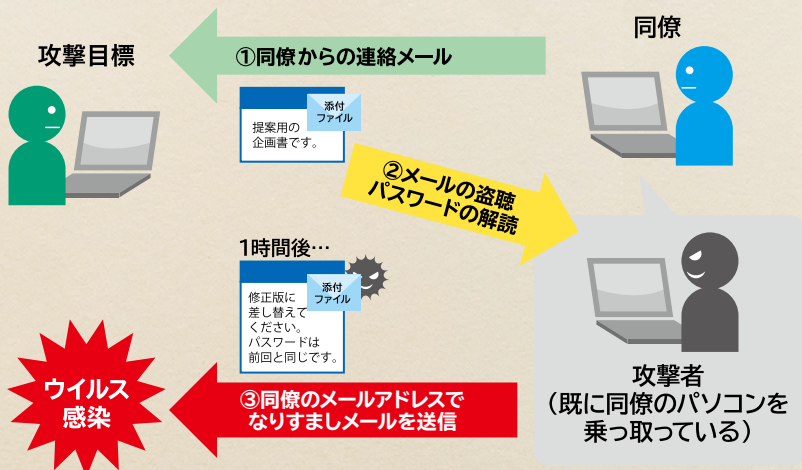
攻撃目標

①同僚からの連絡メール

同僚

添付ファイル

提案用の企画書です。

②メールの盗聴
パスワードの解読

1時間後…

添付ファイル

修正版に差し替えてください。パスワードは前回と同じです。

攻撃者
（既に同僚のパソコンを乗っ取っている）

ウイルス感染

③同僚のメールアドレスでなりすましメールを送信